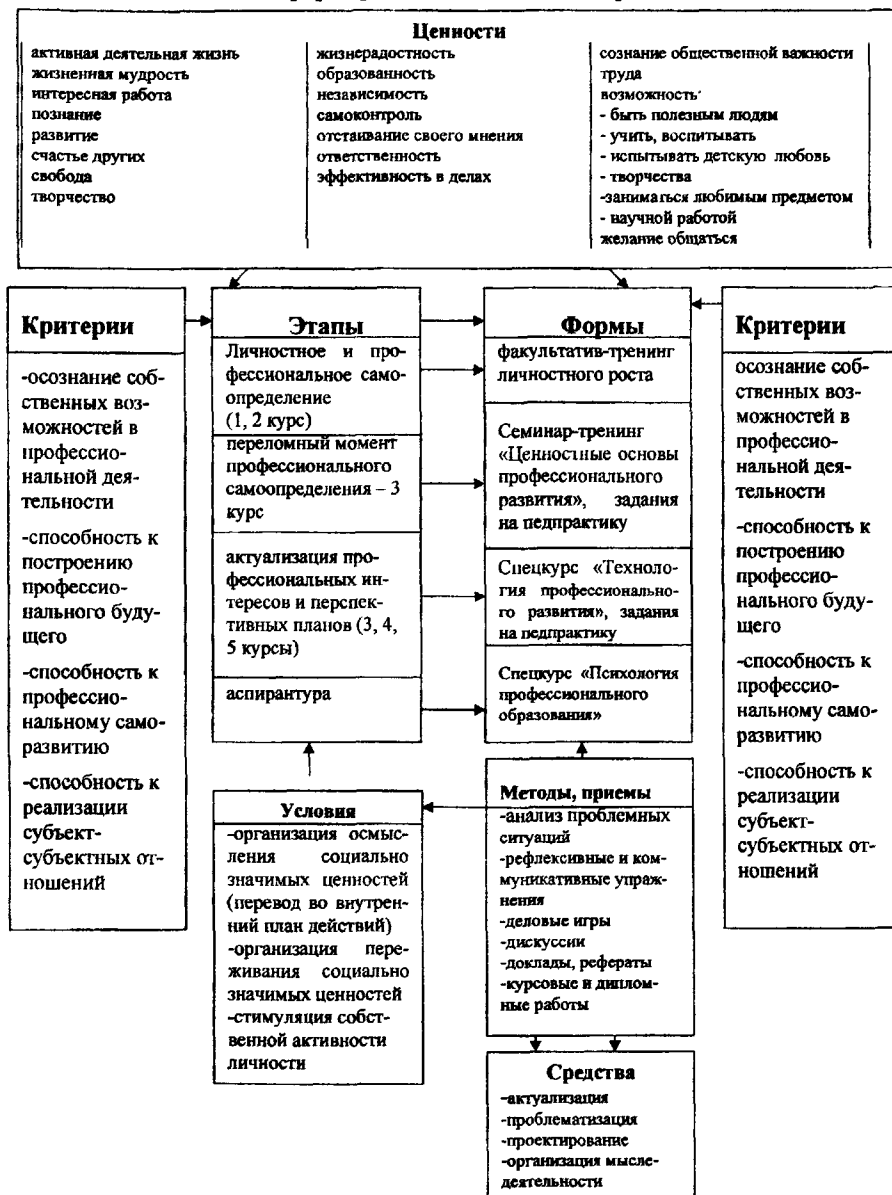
Ценности

активная деятельная жизнь
жизненная мудрость
интересная работа
познание
развитие
счастье других
свобода
творчество

жизнерадостность
образованность
независимость
самоконтроль
отстаивание своего мнения
ответственность
эффективность в делах

сознание общественной важности труда
возможность:
- быть полезным людям
- учить, воспитывать
- испытывать детскую любовь
- творчества
-занимається любимым предметом
- научной работой
желание общаться

Критерии

-осознание собственных возможностей в профессиональной деятельности
-способность к построению профессионального будущего
-способность к профессиональному саморазвитию
-способность к реализации субъект-субъектных отношений

Этапы

Личностное и профессиональное самоопределение (1, 2 курс)
переломный момент профессионального самоопределения – 3 курс
актуализация профессиональных интересов и перспективных планов (3, 4, 5 курсы)
аспирантура

Формы

факультатив-тренинг личностного роста
Семинар-тренинг «Ценностные основы профессионального развития», задания на педпрактику
Спецкурс «Технология профессионального развития», задания на педпрактику
Спецкурс «Психология профессионального образования»

Критерии

осознание собственных возможностей в профессиональной деятельности
-способность к построению профессионального будущего
-способность к профессиональному саморазвитию
-способность к реализации субъект-субъектных отношений

Условия

-организация осмысления социально значимых ценностей (перевод во внутренний план действий)
-организация переживания социально значимых ценностей
-стимуляция собственной активности личности

Методы, приемы

-анализ проблемных ситуаций
-рефлексивные и коммуникативные упражнения
-деловые игры
-дискуссии
-доклады, рефераты
-курсовые и дипломные работы

Средства

-актуализация
-проблематизация
-проектирование
-организация мыследеятельности